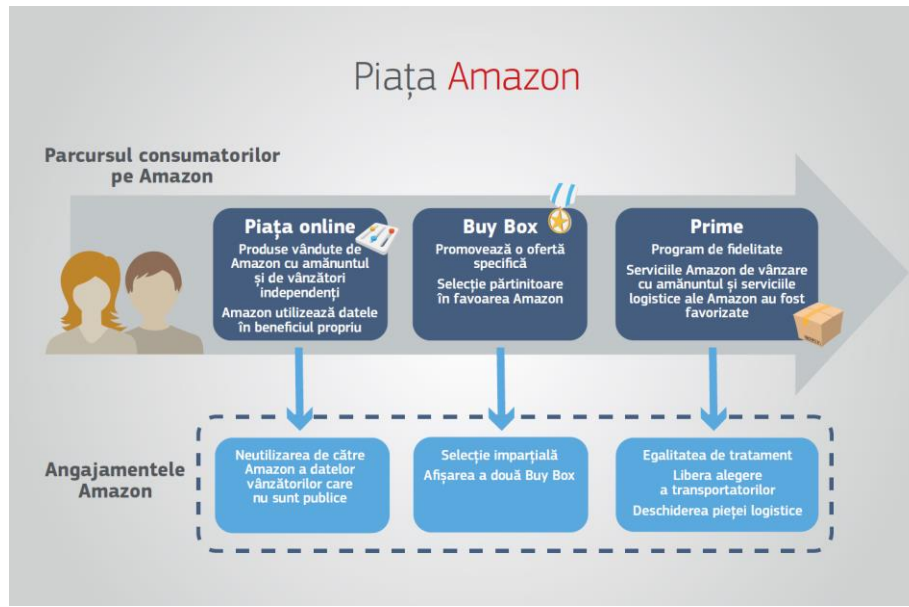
Piața Amazon

Parcursul consumatorilor pe Amazon

Piața online
Produse vândute de Amazon cu amănuntul și de vânzători independenți
Amazon utilizează datele în beneficiul propriu

Buy Box
Promovează o ofertă specifică
Selecție părtinitoare în favoarea Amazon

Prime
Program de fidelitate
Serviciile Amazon de vânzare cu amănuntul și serviciile logistice ale Amazon au fost favorizate

Angajamentele Amazon

Neutilizarea de către Amazon a datelor vânzătorilor care nu sunt publice

Selecție imparțială
Afișarea a două Buy Box

Egalitatea de tratament
Libera alegere a transportatorilor
Deschiderea pieței logistice